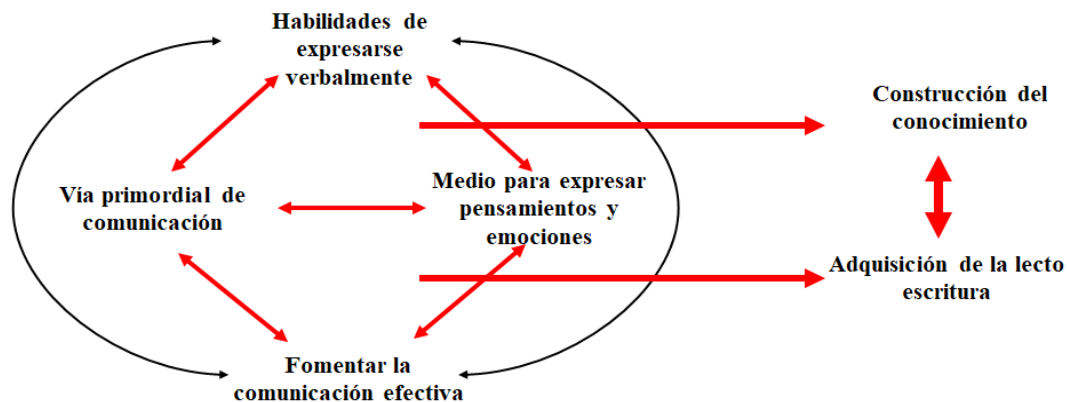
Habilidades de expresarse verbalmente

Vía primordial de comunicación

Medio para expresar pensamientos y emociones

Fomentar la comunicación efectiva

Construcción del conocimiento

Adquisición de la lecto escritura